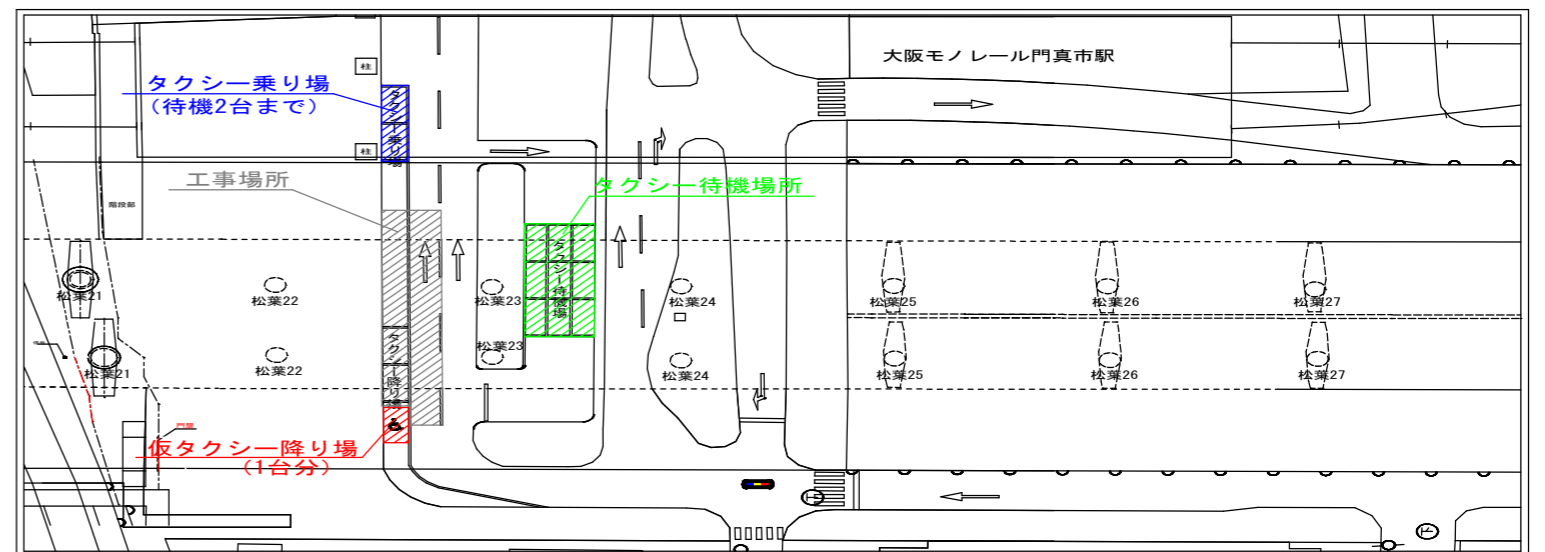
大阪モノレール門真市駅

タクシー乗り場
（待機2台まで）

柱

タクシー乗り場

柱

工事場所

階段部

タクシー待機場所

タクシー待機場

松葉21
松葉22
松葉23
松葉24
松葉25
松葉26
松葉27

タクシー降り場

松葉21
松葉22
松葉23
松葉24
松葉25
松葉26
松葉27

仮タクシー降り場
（1台分）